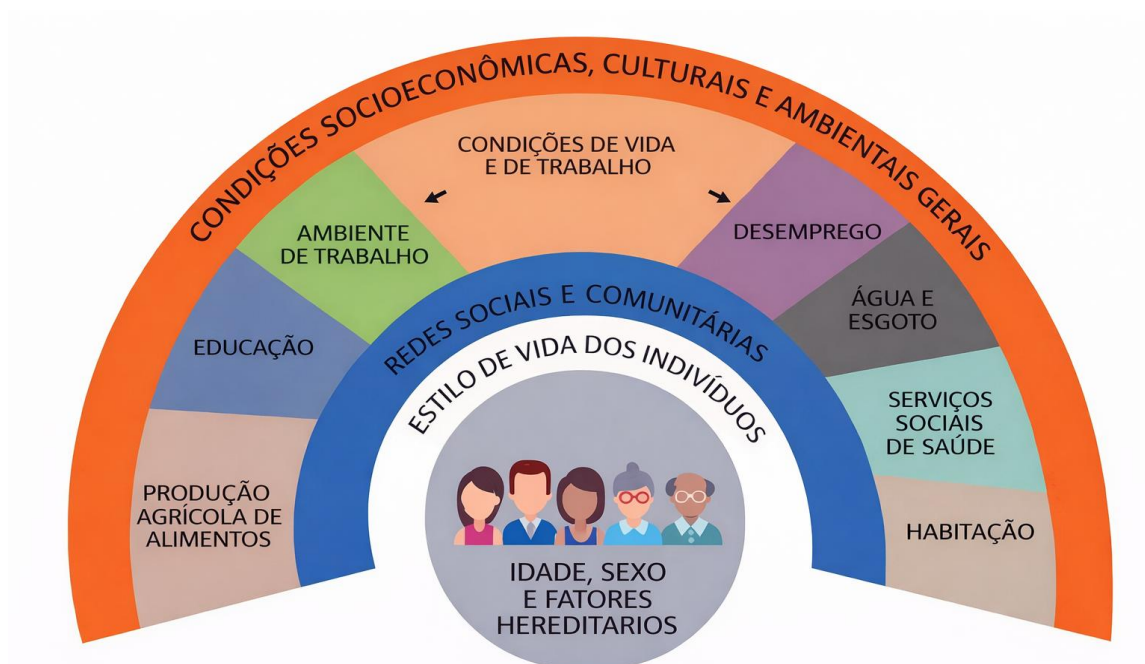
CONDIÇÕES SOCIOECONÔMICAS, CULTURAIS E AMBIENTAIS GERAIS

CONDIÇÕES DE VIDA E DE TRABALHO

AMBIENTE DE TRABALHO

DESEMPREGO

EDUCAÇÃO

ÁGUA E ESGOTO

SERVIÇOS SOCIAIS DE SAÚDE

PRODUÇÃO AGRÍCOLA DE ALIMENTOS

HABITAÇÃO

REDES SOCIAIS E COMUNITÁRIAS

ESTILO DE VIDA DOS INDIVÍDUOS

IDADE, SEXO E FATORES HEREDITARIOS